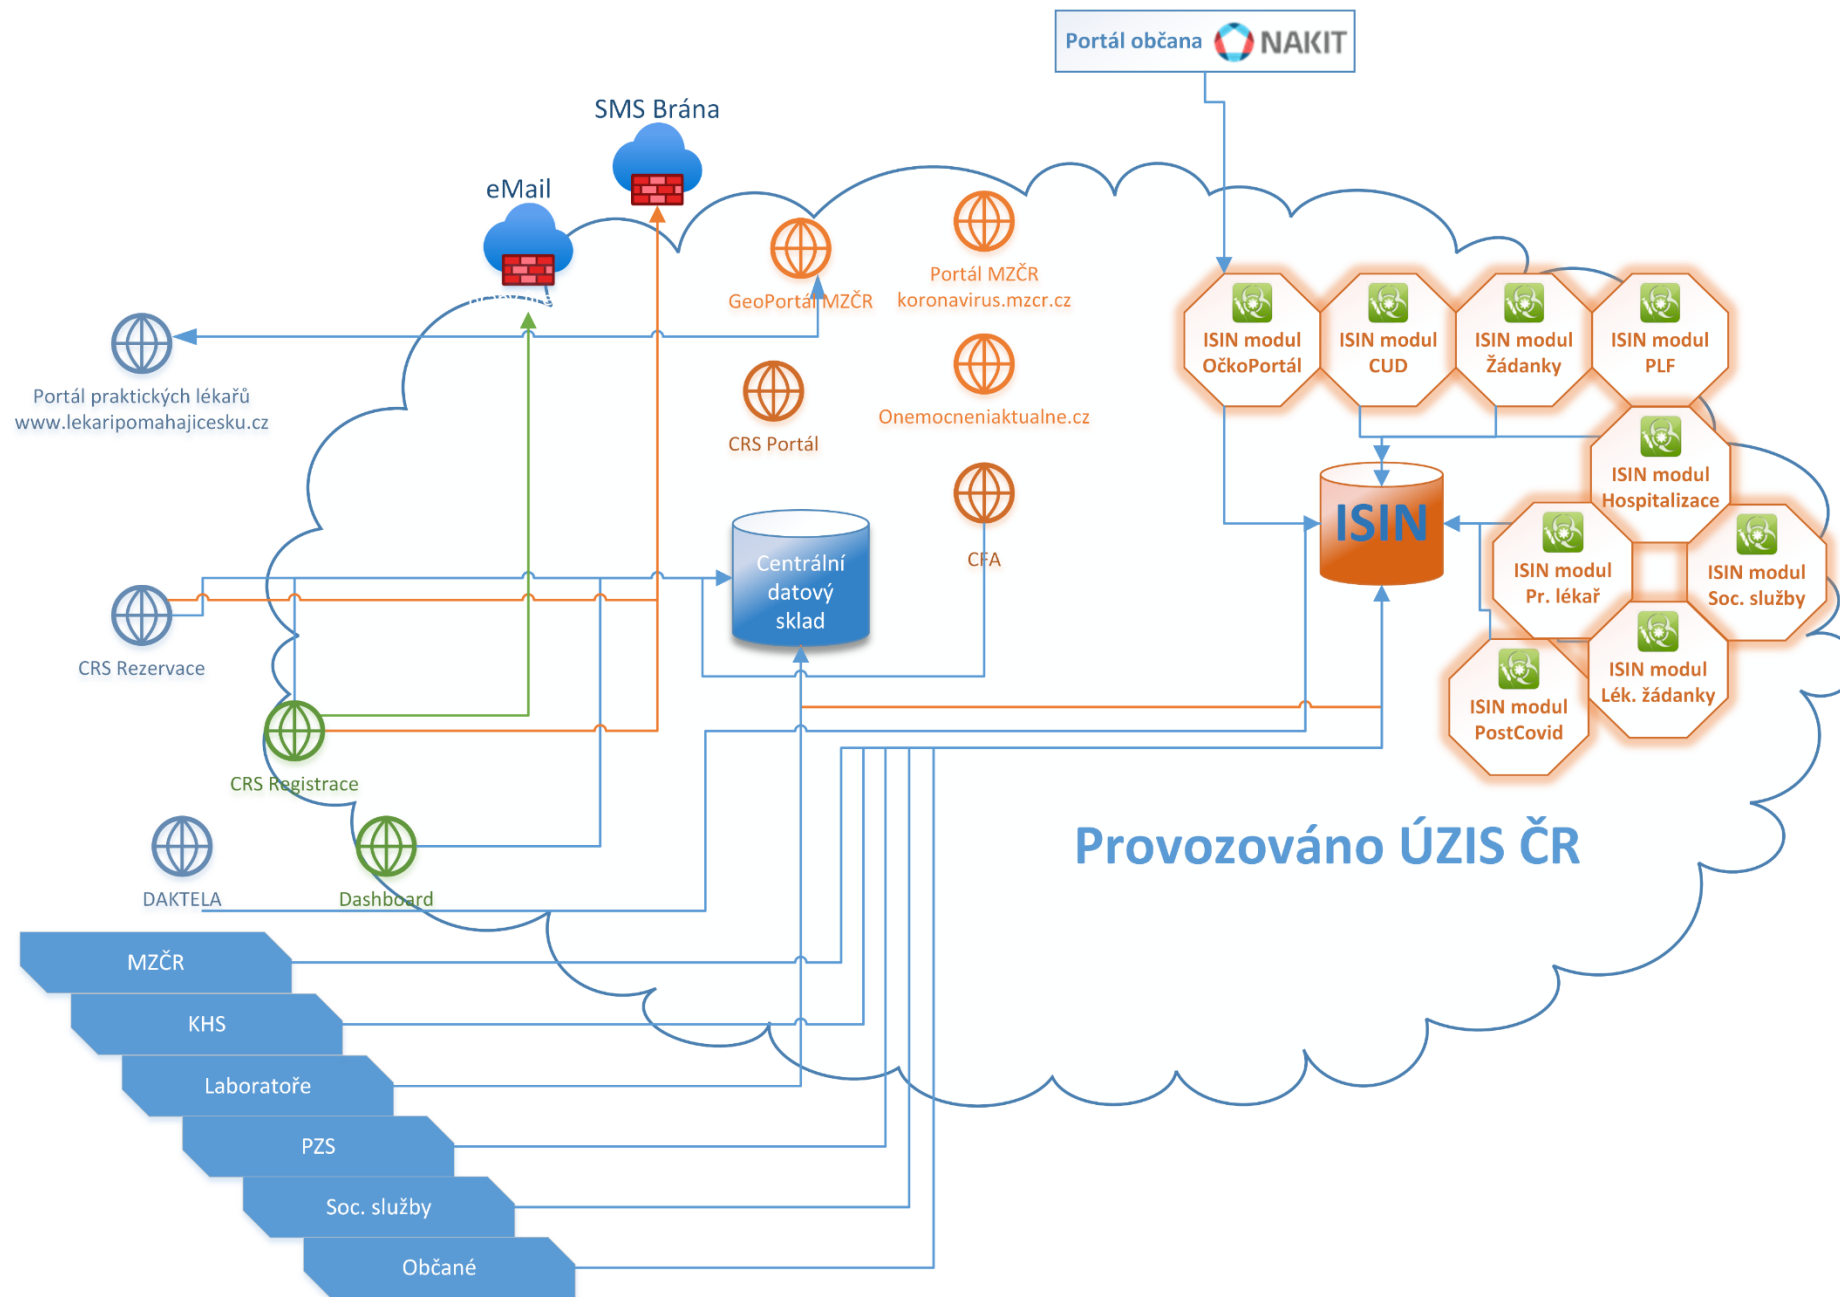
Portál občana NAKIT

SMS Brána

eMail

GeoPortál MZČR

Portál MZČR
koronavirus.mzcr.cz

Portál praktických lékařů
www.lekaripomahajicesku.cz

CRS Portál

Onemocneniaktualne.cz

ISIN modul OčkoPortál

ISIN modul CUD

ISIN modul Žádanky

ISIN modul PLF

ISIN modul Hospitalizace

ISIN

Centrální datový sklad

CFA

ISIN modul Pr. lékař

ISIN modul Soc. služby

ISIN modul PostCovid

ISIN modul Lék. žádanky

CRS Rezervace

CRS Registrace

DAKTELA

Dashboard

Provozováno ÚZIS ČR

MZČR

KHS

Laboratoře

PZS

Soc. služby

Občané